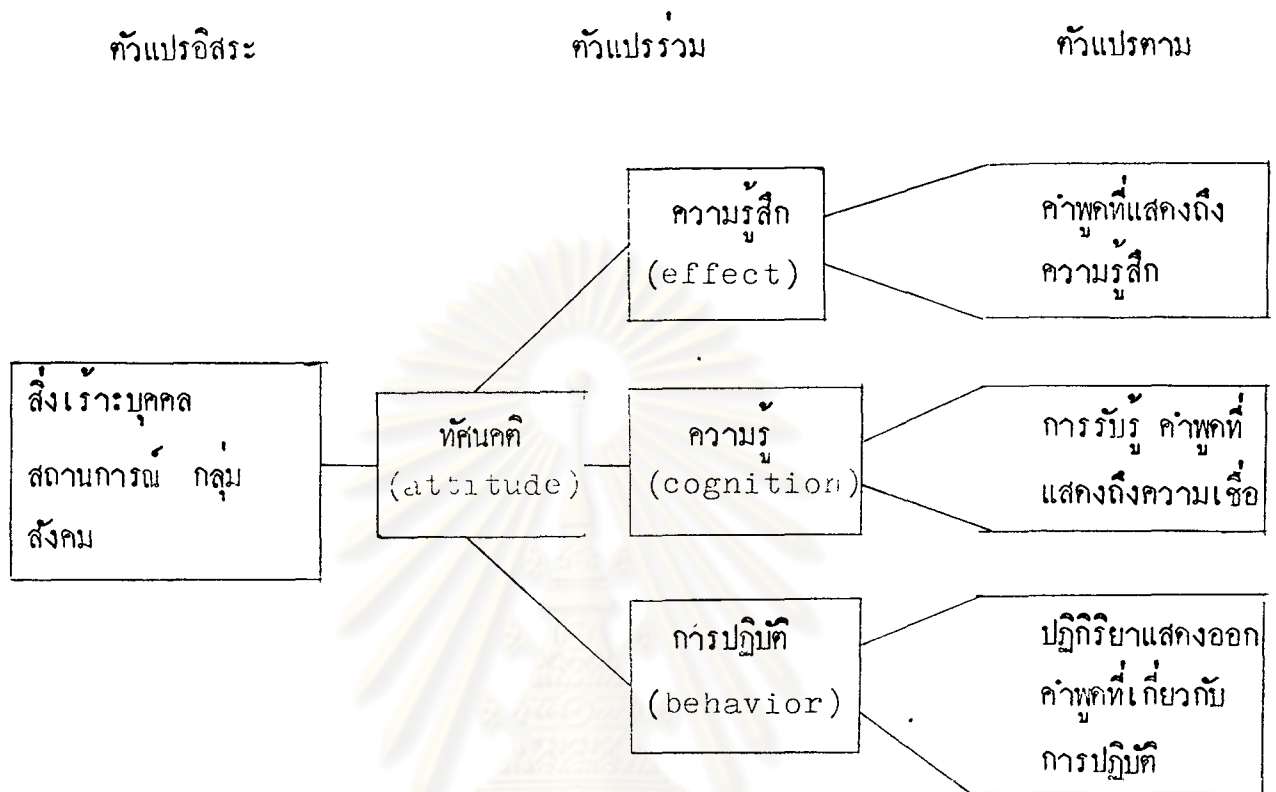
ตัวแปรอิสระ

ตัวแปรร่วม

ตัวแปรตาม

ความรู้สึก (effect)

คำพูดที่แสดงถึงความรู้สึก

สิ่งเร้าะบุคคล สถานการณ์ กลุ่ม สังคม

ทัศนคติ (attitude)

ความรู้ (cognition)

การรับรู้ คำพูดที่แสดงถึงความเชื่อ

การปฏิบัติ (behavior)

ปฏิกิริยาแสดงออก คำพูดที่เกี่ยวกับการปฏิบัติ